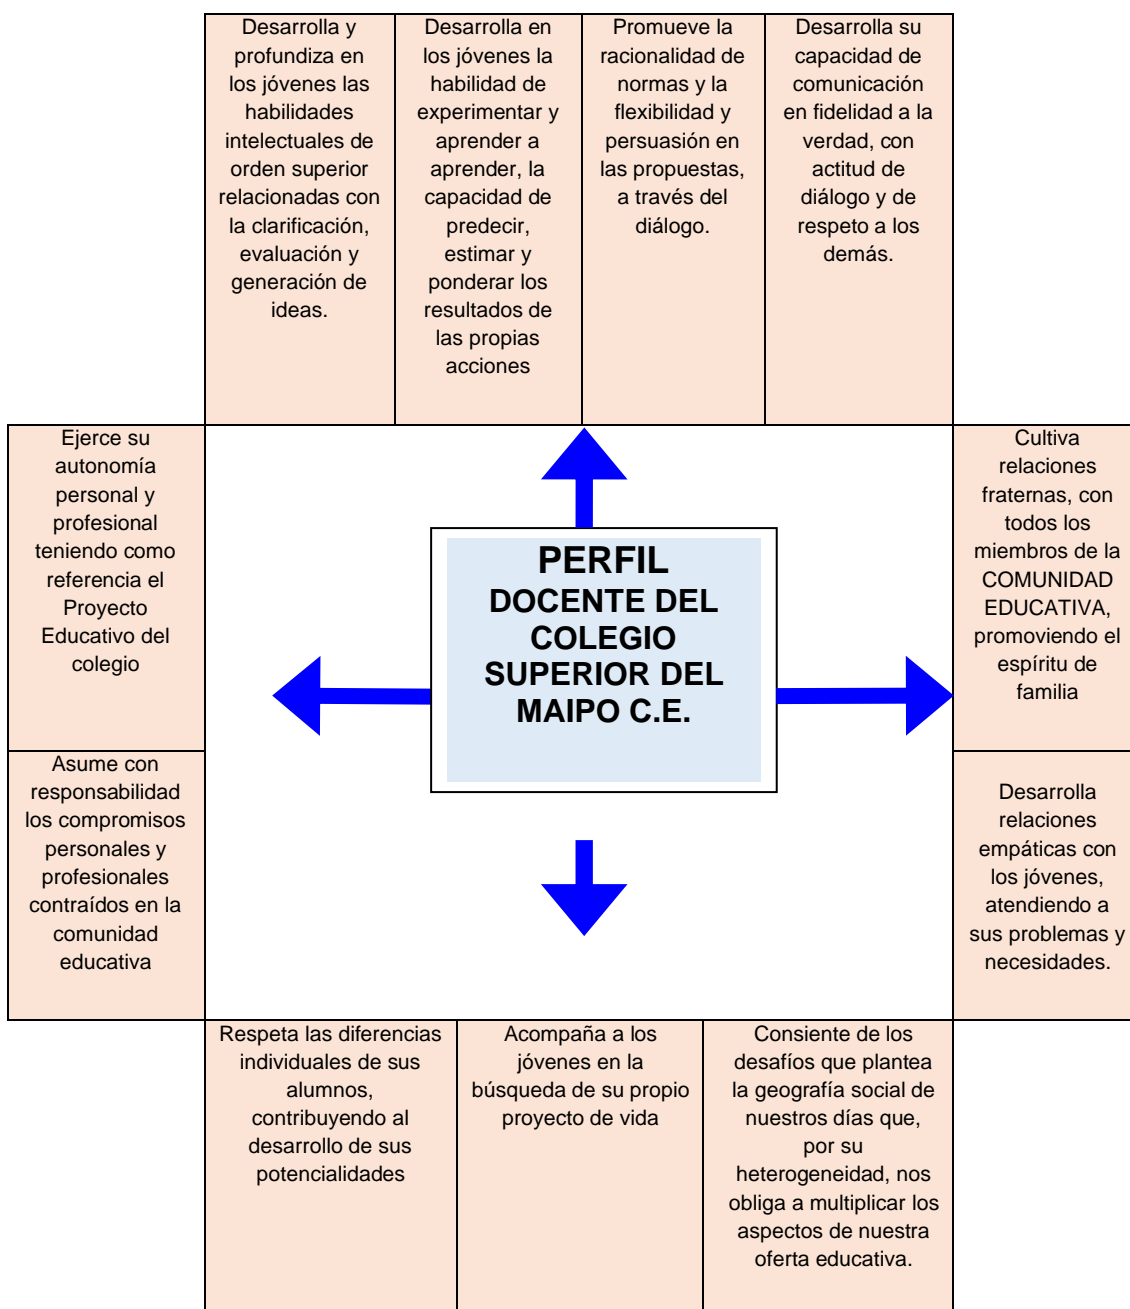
Desarrolla y profundiza en los jóvenes las habilidades intelectuales de orden superior relacionadas con la clarificación, evaluación y generación de ideas.

Desarrolla en los jóvenes la habilidad de experimentar y aprender a aprender, la capacidad de predecir, estimar y ponderar los resultados de las propias acciones

Promueve la racionalidad de normas y la flexibilidad y persuasión en las propuestas, a través del diálogo.

Desarrolla su capacidad de comunicación en fidelidad a la verdad, con actitud de diálogo y de respeto a los demás.

Ejerce su autonomía personal y profesional teniendo como referencia el Proyecto Educativo del colegio

PERFIL DOCENTE DEL COLEGIO SUPERIOR DEL MAIPO C.E.

Cultiva relaciones fraternas, con todos los miembros de la COMUNIDAD EDUCATIVA, promoviendo el espíritu de familia

Asume con responsabilidad los compromisos personales y profesionales contraídos en la comunidad educativa

Desarrolla relaciones empáticas con los jóvenes, atendiendo a sus problemas y necesidades.

Respeta las diferencias individuales de sus alumnos, contribuyendo al desarrollo de sus potencialidades

Acompaña a los jóvenes en la búsqueda de su propio proyecto de vida

Consiente de los desafíos que plantea la geografía social de nuestros días que, por su heterogeneidad, nos obliga a multiplicar los aspectos de nuestra oferta educativa.